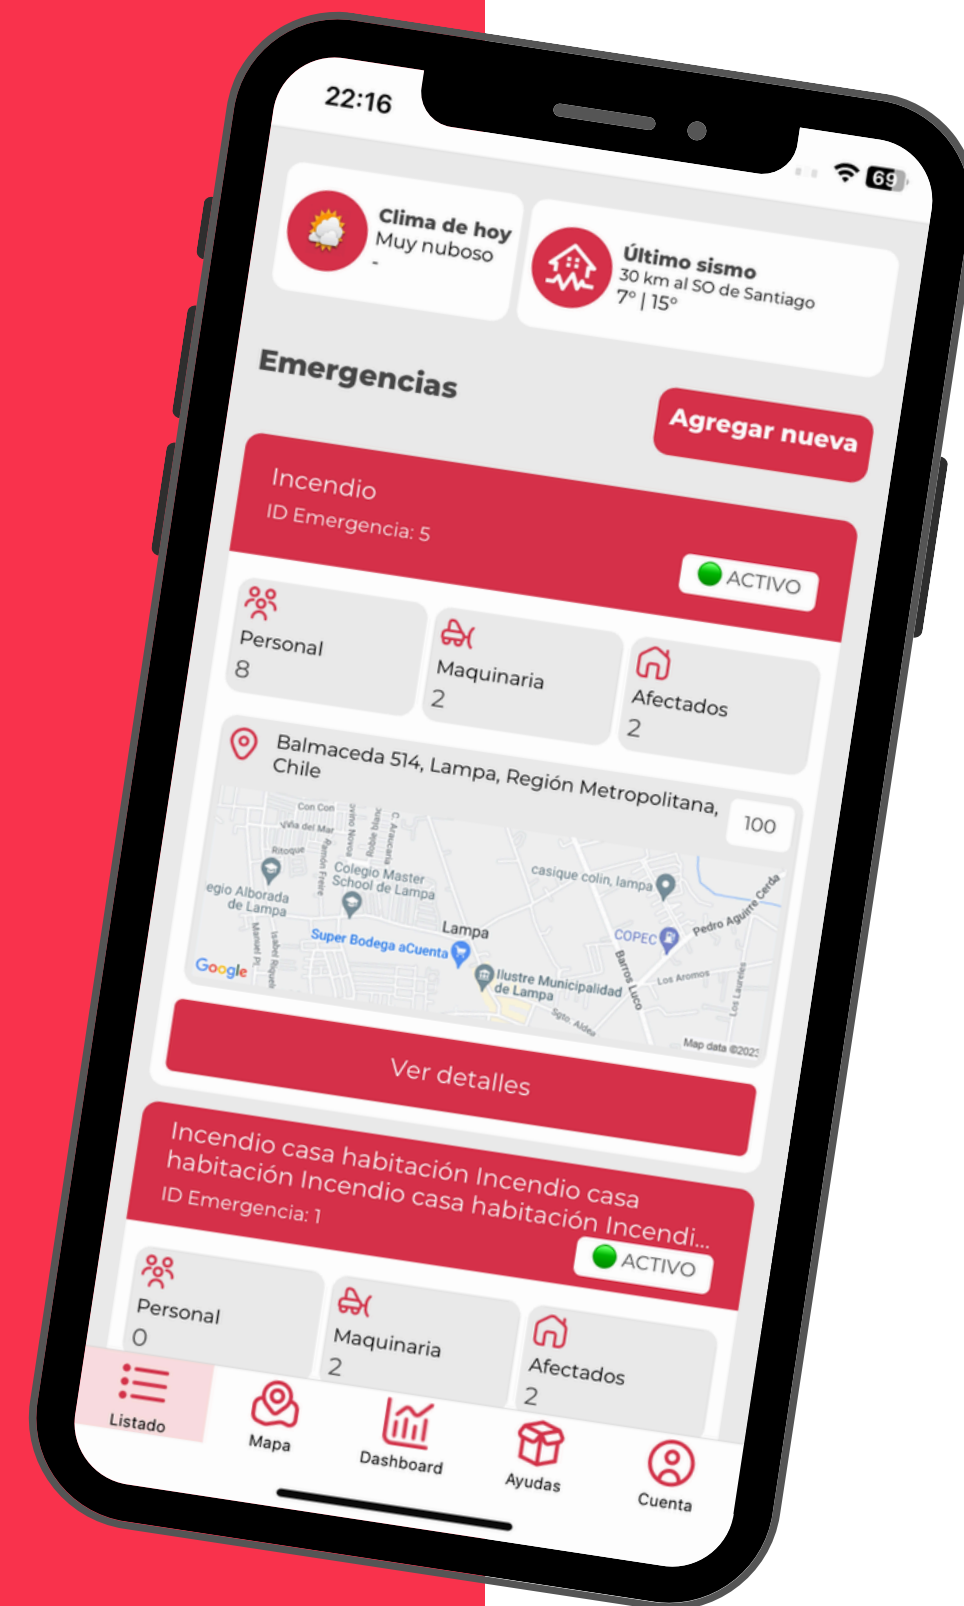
22:16

69

Clima de hoy
Muy nuboso
-

Último sismo
30 km al SO de Santiago
7° | 15°

Emergencias

Agregar nueva

Incendio
ID Emergencia: 5

ACTIVO

Personal
8

Maquinaria
2

Afectados
2

Balmaceda 514, Lampa, Región Metropolitana, Chile

100

Con Con
Vía del Mar
Ritoque
egio Alborada de Lampa
Colegio Master School de Lampa
Lampa
Super Bodega aCuenta
casique colin, lampa
COPEC
Pedro Aguirre Cerda
Ilustre Municipalidad de Lampa
Barros Luco
Los Aromos
Los Laureles
Sgto. Aldea
Google
Map data ©2023

Ver detalles

Incendio casa habitación Incendio casa habitación Incendio casa habitación Incendi...
ID Emergencia: 1

ACTIVO

Personal
0

Maquinaria
2

Afectados
2

Listado
Mapa
Dashboard
Ayudas
Cuenta